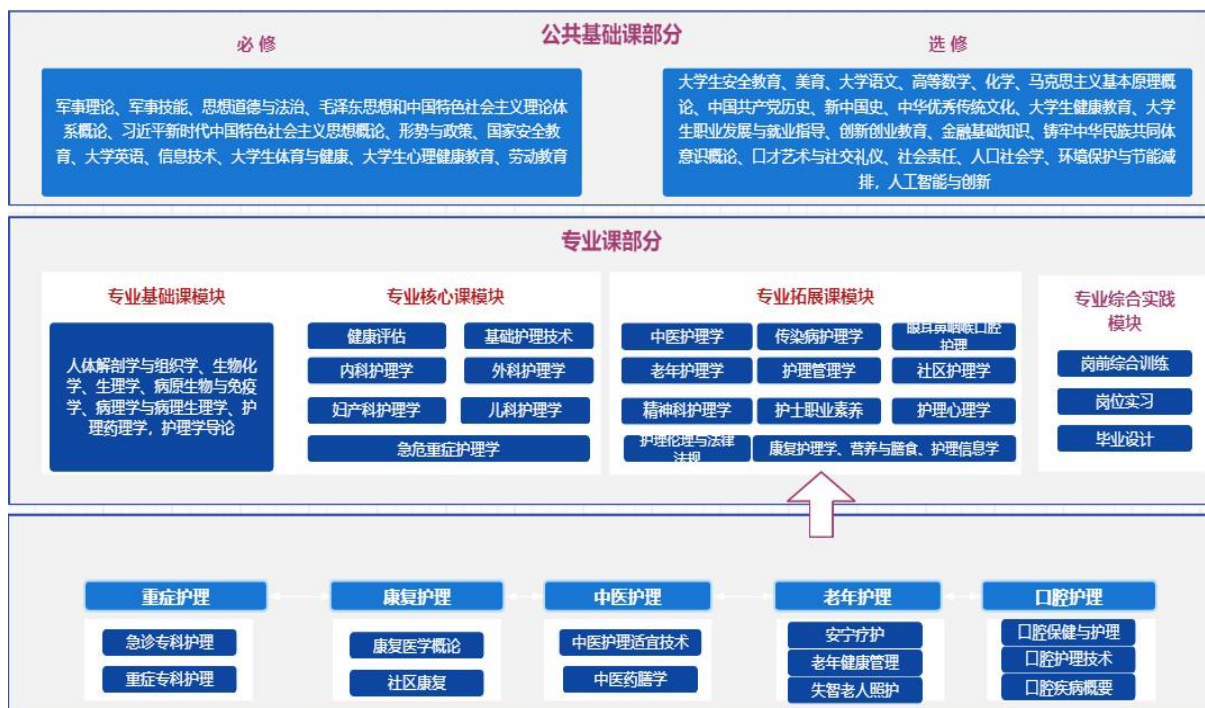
公共基础课部分

必 修

军事理论、军事技能、思想道德与法治、毛泽东思想和中国特色社会主义理论体系概论、习近平新时代中国特色社会主义思想概论、形势与政策、国家安全教育、大学英语、信息技术、大学生体育与健康、大学生心理健康教育、劳动教育

选 修

大学生安全教育、美育、大学语文、高等数学、化学、马克思主义基本原理概论、中国共产党历史、新中国史、中华优秀传统文化、大学生健康教育、大学生职业发展与就业指导、创新创业教育、金融基础知识、铸牢中华民族共同体意识概论、口才艺术与社交礼仪、社会责任、人口社会学、环境保护与节能减排，人工智能与创新

专业课部分

专业基础课模块

人体解剖学与组织学、生物化学、生理学、病原生物与免疫学、病理学与病理生理学、护理药理学，护理学导论

专业核心课模块

健康评估
基础护理技术
内科护理学
外科护理学
妇产科护理学
儿科护理学
急危重症护理学

专业拓展课模块

中医护理学
传染病护理学
眼耳鼻咽喉口腔护理
老年护理学
护理管理学
社区护理学
精神科护理学
护士职业素养
护理心理学
护理伦理与法律法规
康复护理学、营养与膳食、护理信息学

专业综合实践模块

岗前综合训练
岗位实习
毕业设计

重症护理
急诊专科护理
重症专科护理

康复护理
康复医学概论
社区康复

中医护理
中医护理适宜技术
中医药膳学

老年护理
安宁疗护
老年健康管理
失智老人照护

口腔护理
口腔保健与护理
口腔护理技术
口腔疾病概要